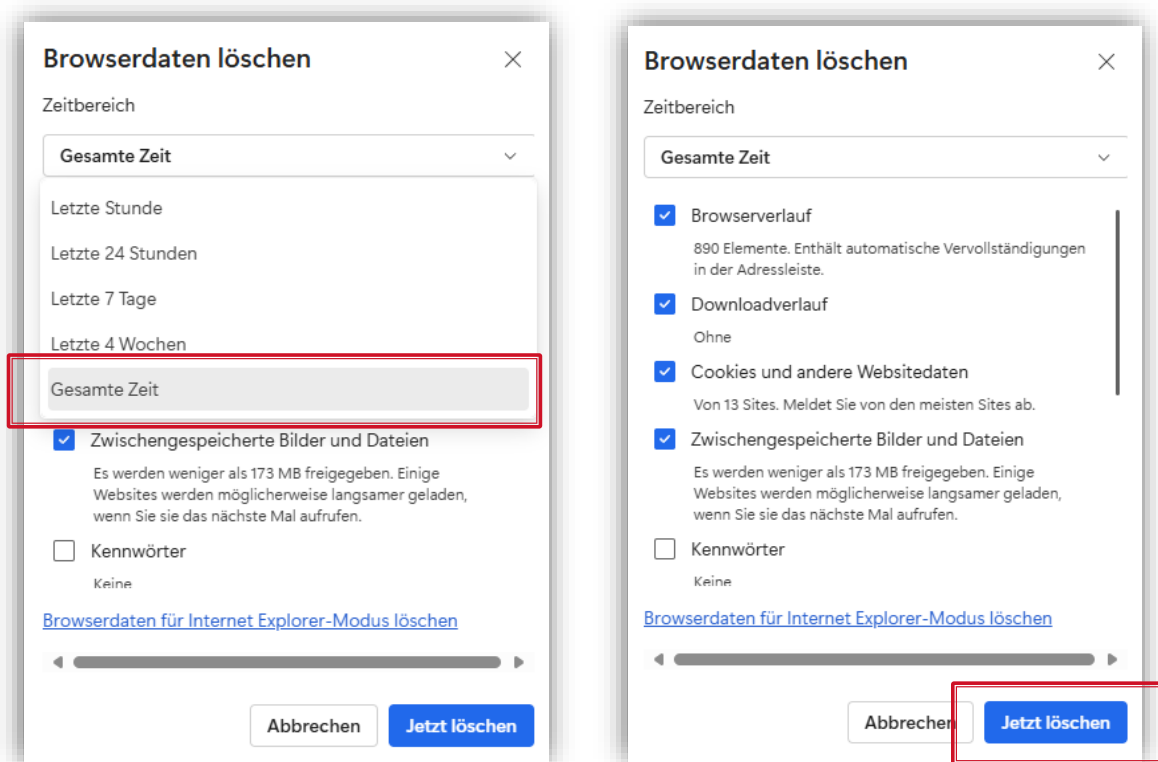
Browserdaten löschen

Zeitbereich

Gesamte Zeit

Letzte Stunde

Letzte 24 Stunden

Letzte 7 Tage

Letzte 4 Wochen

Gesamte Zeit

Zwischengespeicherte Bilder und Dateien

Es werden weniger als 173 MB freigegeben. Einige Websites werden möglicherweise langsamer geladen, wenn Sie sie das nächste Mal aufrufen.

Kennwörter

Keine

Browserdaten für Internet Explorer-Modus löschen

Abbrechen

Jetzt löschen

Browserdaten löschen

Zeitbereich

Gesamte Zeit

Browserverlauf

890 Elemente. Enthält automatische Vervollständigungen in der Adressleiste.

Downloadverlauf

Ohne

Cookies und andere Websitedaten

Von 13 Sites. Meldet Sie von den meisten Sites ab.

Zwischengespeicherte Bilder und Dateien

Es werden weniger als 173 MB freigegeben. Einige Websites werden möglicherweise langsamer geladen, wenn Sie sie das nächste Mal aufrufen.

Kennwörter

Keine

Browserdaten für Internet Explorer-Modus löschen

Abbrechen

Jetzt löschen